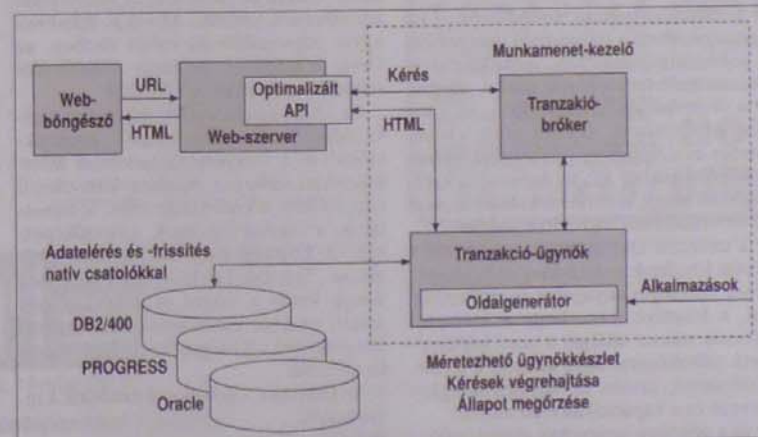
Munkamenet-kezelő

Web-böngésző

URL

HTML

Optimalizált API

Web-szerver

Kérés

HTML

Tranzakció-bróker

Adatelérés és -frissítés natív csatolókkal

Tranzakció-ügynök

Oldalgenerátor

Alkalmazások

DB2/400

PROGRESS

Oracle

Méretezhető ügynökkészlet
Kérések végrehajtása
Állapot megőrzése